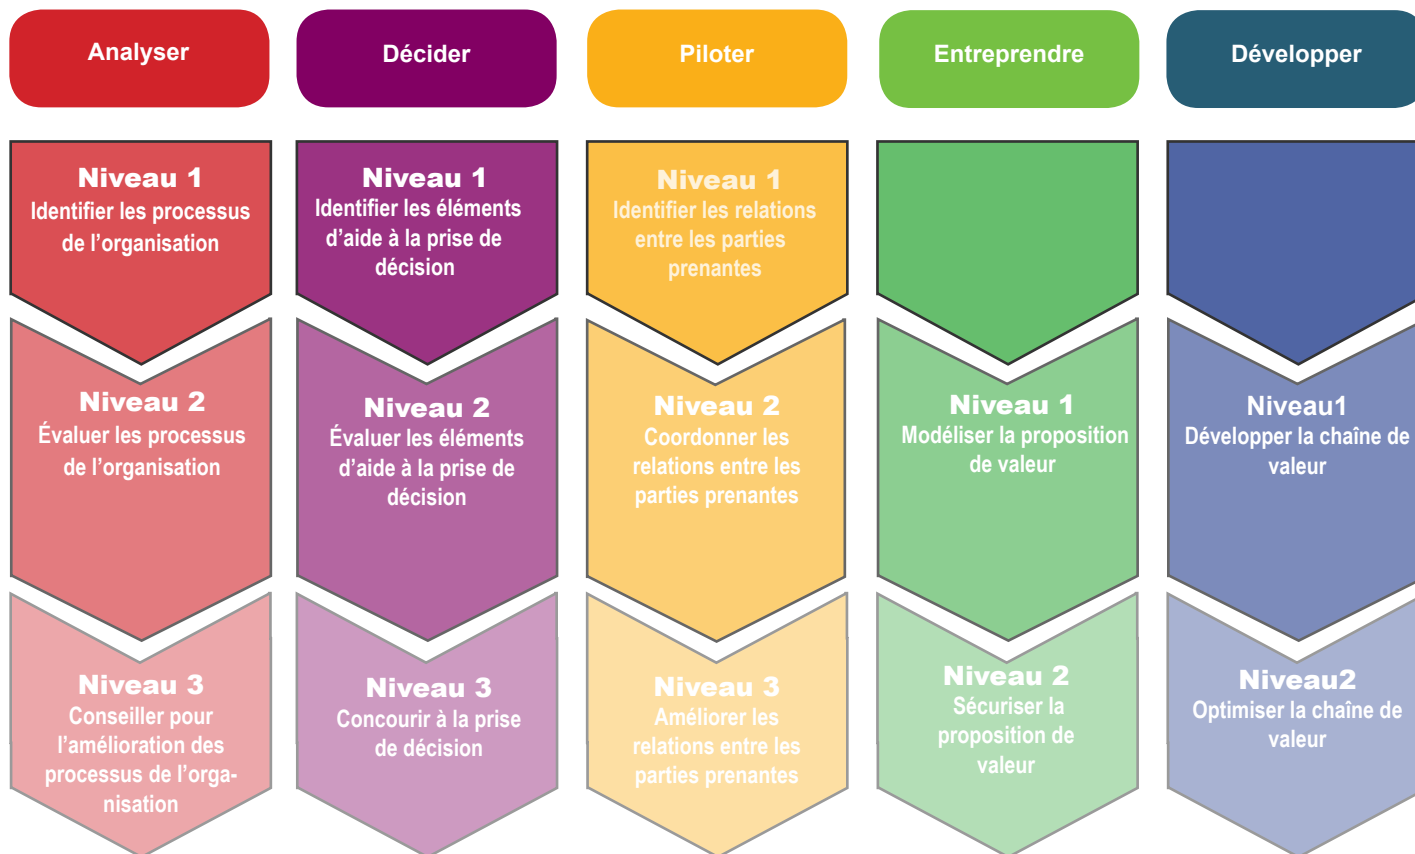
Analyser

Niveau 1
Identifier les processus de l'organisation

Niveau 2
Évaluer les processus de l'organisation

Niveau 3
Conseiller pour l'amélioration des processus de l'organisation

Décider

Niveau 1
Identifier les éléments d'aide à la prise de décision

Niveau 2
Évaluer les éléments d'aide à la prise de décision

Niveau 3
Concourir à la prise de décision

Piloter

Niveau 1
Identifier les relations entre les parties prenantes

Niveau 2
Coordonner les relations entre les parties prenantes

Niveau 3
Améliorer les relations entre les parties prenantes

Entreprendre

Niveau 1
Modéliser la proposition de valeur

Niveau 2
Sécuriser la proposition de valeur

Développer

Niveau1
Développer la chaîne de valeur

Niveau2
Optimiser la chaîne de valeur